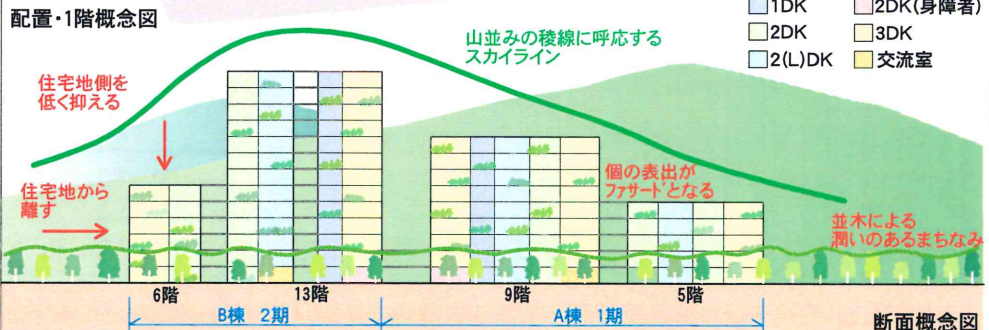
配置・1階概念図

1DK
2DK(身障者)
2DK
3DK
2(L)DK
交流室

山並みの稜線に呼応するスカイライン

住宅地側を低く抑える

住宅地から離す

個の表出がファサードとなる

並木による潤いのあるまちなみ

6階
13階
9階
5階

B棟 2期
A棟 1期

断面概念図